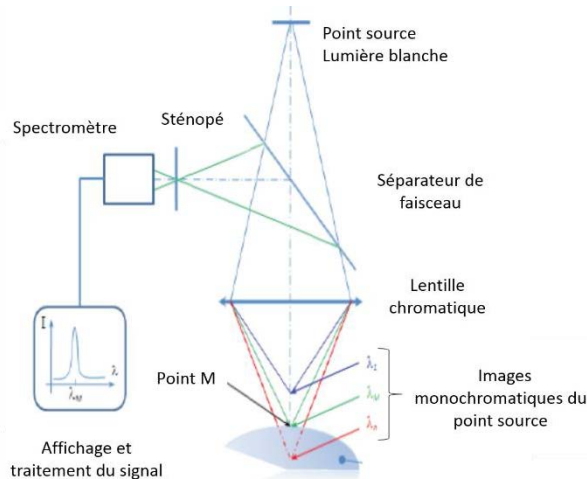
Point source
Lumière blanche

Spectromètre

Sténopé

Séparateur de faisceau

Lentille chromatique

$I$

$\lambda$

$\lambda_M$

Point M

$\lambda_1$

$\lambda_M$

$\lambda_n$

Images monochromatiques du point source

Affichage et traitement du signal